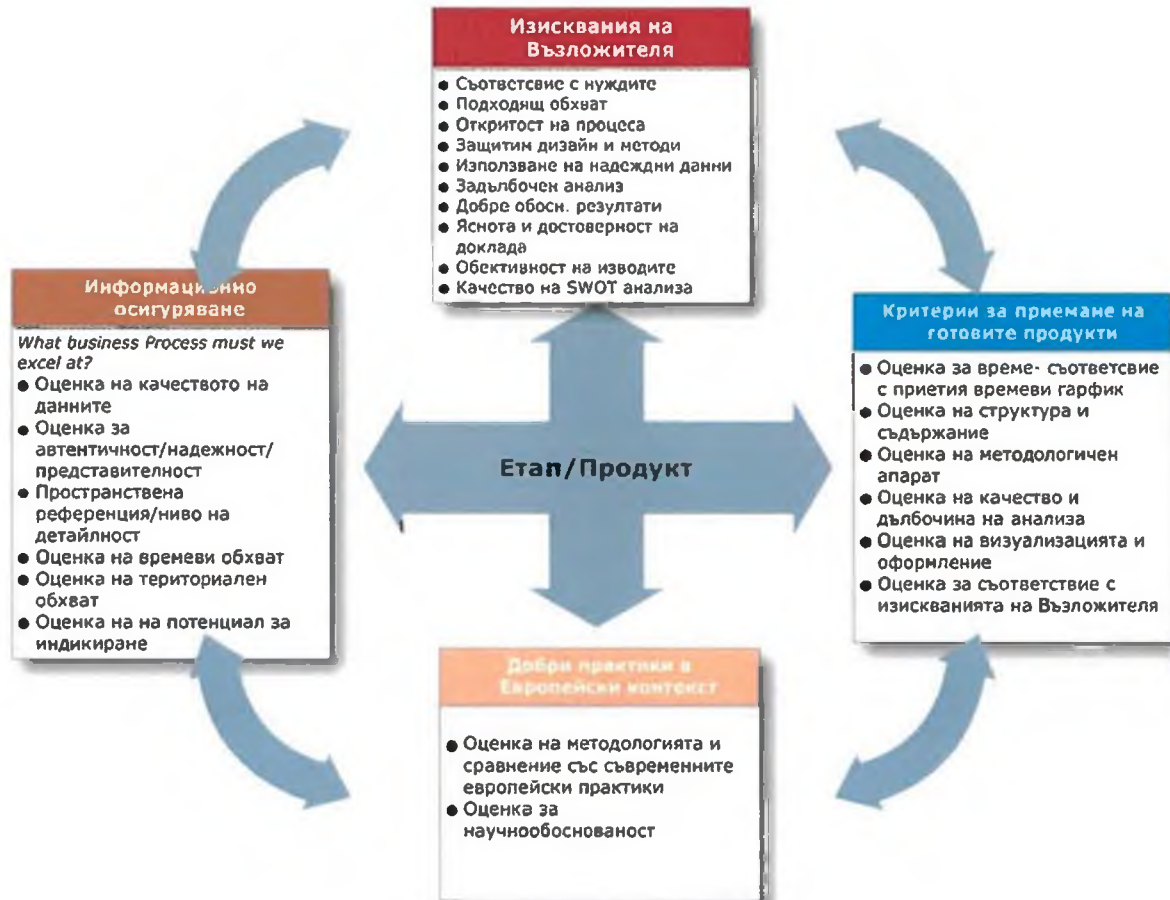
Изисквания на Възложителя

- Съответсвие с нуждите
- Подходящ обхват
- Откритост на процеса
- Защитим дизайн и методи
- Използване на надеждни данни
- Задълбочен анализ
- Добре обосн. резултати
- Яснота и достоверност на доклада
- Обективност на изводите
- Качество на SWOT анализа

Информационно осигуряване

What business Process must we excel at?

- Оценка на качеството на данните
- Оценка за автентичност/надежност/представителност
- Пространствена референция/ниво на детайлност
- Оценка на времеви обхват
- Оценка на териториален обхват
- Оценка на на потенциал за индикиране

Етап/Продукт

Критерии за приемане на готовите продукти

- Оценка за време- съответсвие с приетия времеви гарфик
- Оценка на структура и съдържание
- Оценка на методологичен апарат
- Оценка на качество и дълбочина на анализа
- Оценка на визуализацията и оформление
- Оценка за съответствие с изискванията на Възложителя

Добри практики в Европейски контекст

- Оценка на методологията и сравнение със съвременните европейски практики
- Оценка за научнообоснованост